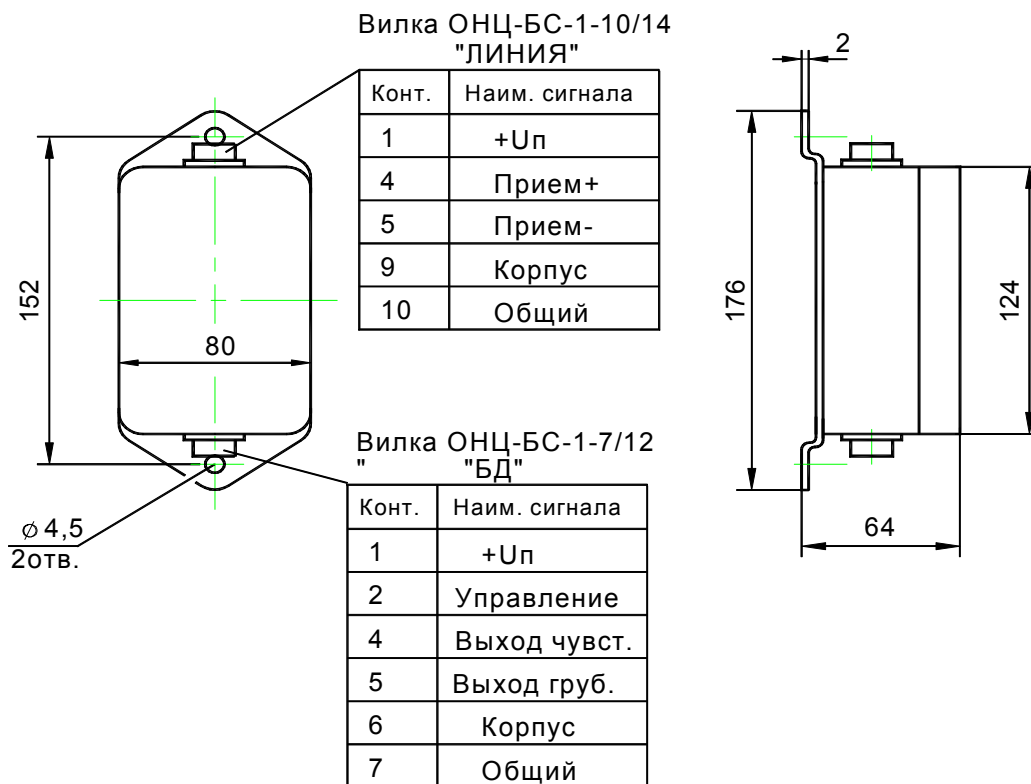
Вилка ОНЦ-БС-1-10/14 "ЛИНИЯ"

| Конт. | Наим. сигнала |
|---|---|
| 1 | +Uп |
| 4 | Прием+ |
| 5 | Прием- |
| 9 | Корпус |
| 10 | Общий |

152

80

$\phi$ 4,5
2отв.

Вилка ОНЦ-БС-1-7/12 " "БД"

| Конт. | Наим. сигнала |
|---|---|
| 1 | +Uп |
| 2 | Управление |
| 4 | Выход чувст. |
| 5 | Выход груб. |
| 6 | Корпус |
| 7 | Общий |

2

176

124

64